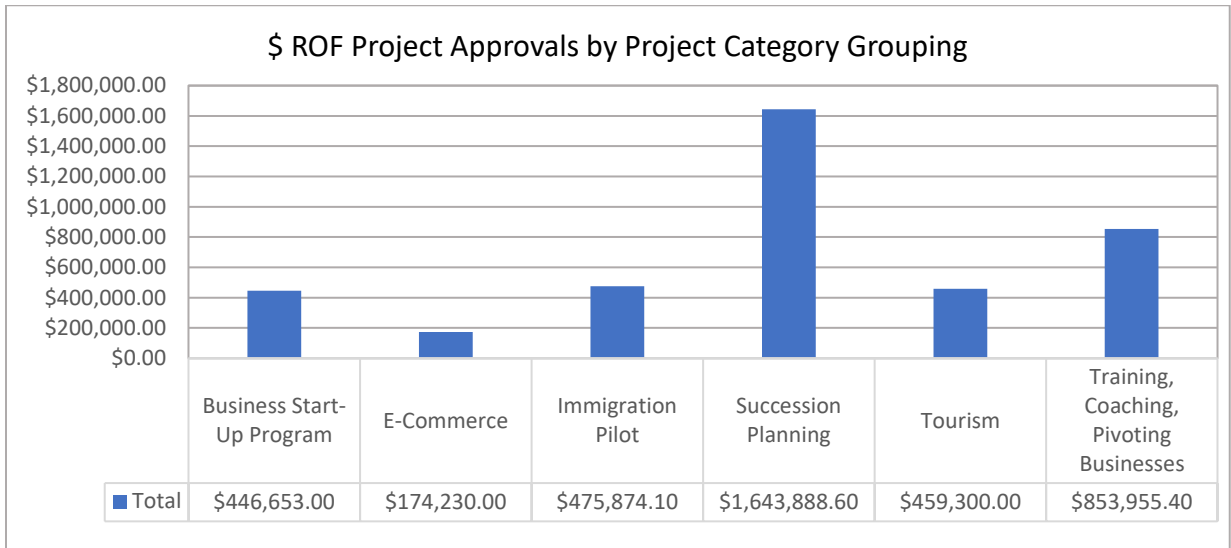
$ ROF Project Approvals by Project Category Grouping

$1,800,000.00
$1,600,000.00
$1,400,000.00
$1,200,000.00
$1,000,000.00
$800,000.00
$600,000.00
$400,000.00
$200,000.00
$0.00

| | Business Start-Up Program | E-Commerce | Immigration Pilot | Succession Planning | Tourism | Training, Coaching, Pivoting Businesses |
|---|---|---|---|---|---|---|
| Total | $446,653.00 | $174,230.00 | $475,874.10 | $1,643,888.60 | $459,300.00 | $853,955.40 |